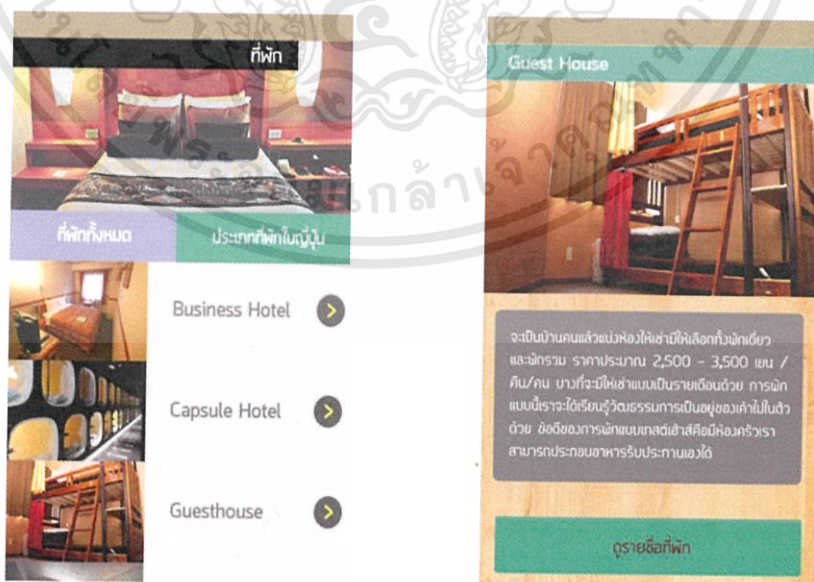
ที่พัก

ที่พักทั้งหมด

ประเภทที่พักในญี่ปุ่น

Business Hotel

Capsule Hotel

Guesthouse

Guest House

จะเป็นบ้านคนแล้วแบ่งห้องให้เช่ามีให้เลือกทั้งพักเดี่ยวและพักรวม ราคาประมาณ 2,500 - 3,500 เยน / คืน/คน บางที่จะมีให้เช่าแบบเป็นรายเดือนด้วย การพักแบบนี้เราจะได้เรียนรู้วัฒนธรรมการเป็นอยู่ของเค้าไปในตัวด้วย ข้อดีของการพักแบบเกสต์เฮ้าส์คือมีห้องครัวเราสามารถประกอบอาหารรับประทานเองได้

ดูรายชื่อที่พัก

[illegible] พระจอมเกล้าเจ้าคุณทหาร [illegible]